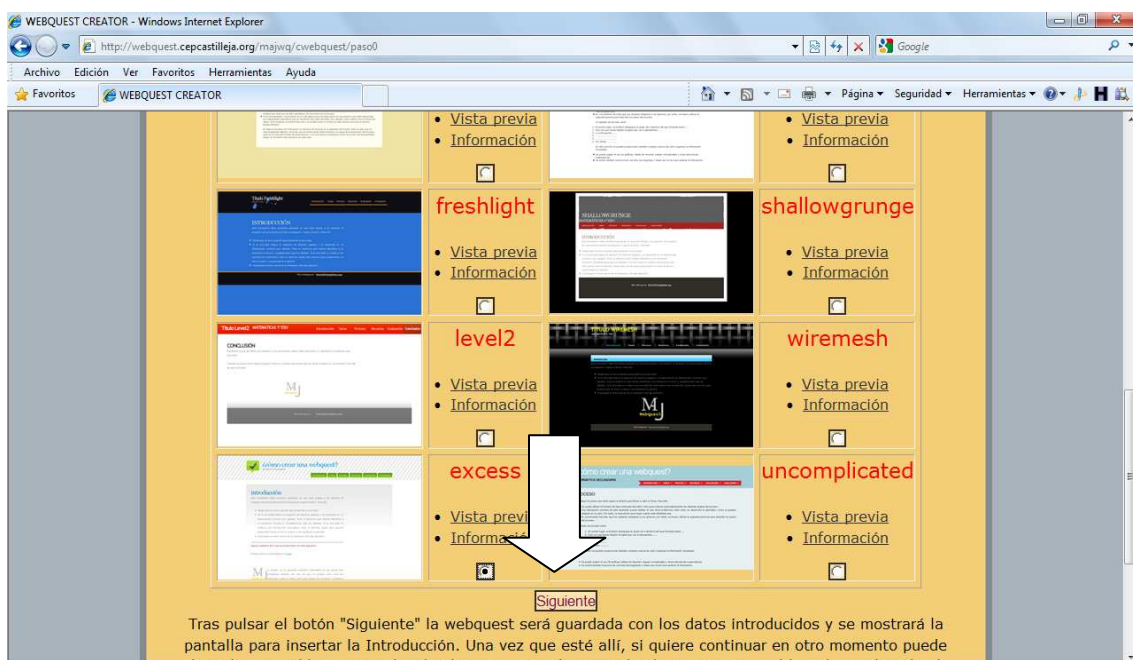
WEBQUEST CREATOR - Windows Internet Explorer

http://webquest.cepcastilleja.org/majwq/cwebquest/paso0

Google

Archivo Edición Ver Favoritos Herramientas Ayuda

Favoritos WEBQUEST CREATOR

Página ▾ Seguridad ▾ Herramientas ▾

• Vista previa
• Información

• Vista previa
• Información

freshlight

• Vista previa
• Información

shallowgrunge

• Vista previa
• Información

level2

• Vista previa
• Información

wiremesh

• Vista previa
• Información

excess

• Vista previa
• Información

uncomplicated

• Vista previa
• Información

Siguiente

Tras pulsar el botón "Siguiente" la webquest será guardada con los datos introducidos y se mostrará la pantalla para insertar la Introducción. Una vez que esté allí, si quiere continuar en otro momento puede